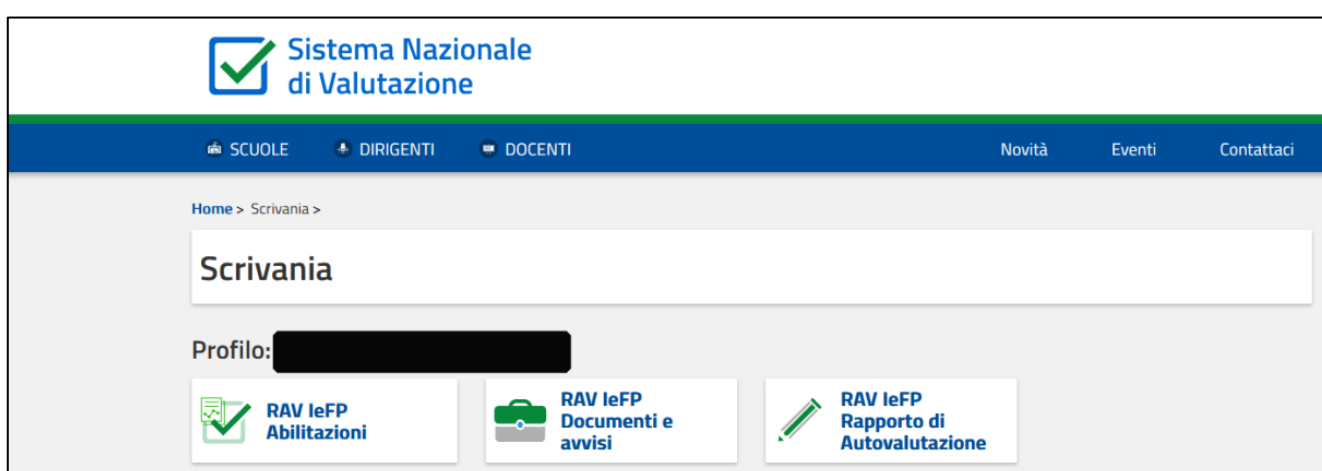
Sistema Nazionale di Valutazione

SCUOLE DIRIGENTI DOCENTI Novità Eventi Contattaci

Home > Scrivania >

Scrivania

Profilo:

RAV IeFP Abilitazioni

RAV IeFP Documenti e avvisi

RAV IeFP Rapporto di Autovalutazione